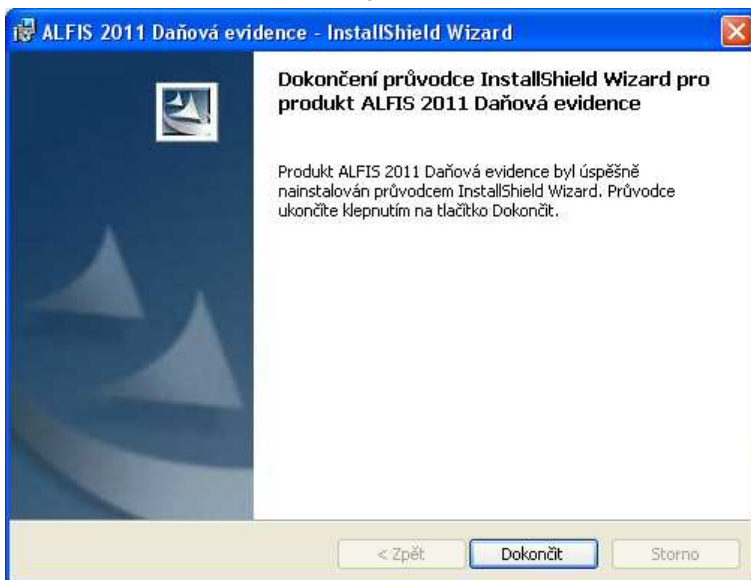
ALFIS 2011 Daňová evidence - InstallShield Wizard

Dokončení průvodce InstallShield Wizard pro produkt ALFIS 2011 Daňová evidence

Produkt ALFIS 2011 Daňová evidence byl úspěšně nainstalován průvodcem InstallShield Wizard. Průvodce ukončíte klepnutím na tlačítko Dokončit.

< Zpět
Dokončit
Storno